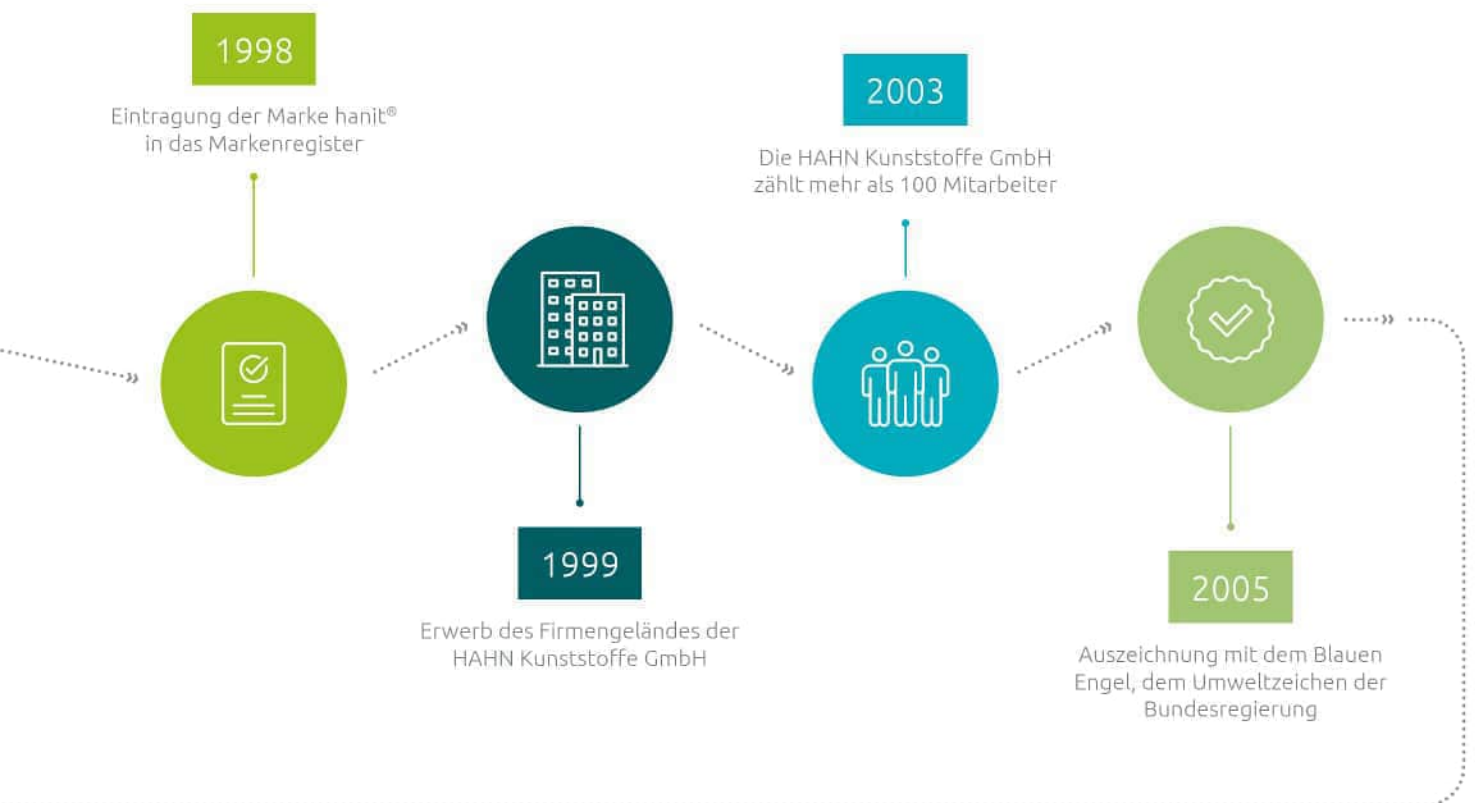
1998

Eintragung der Marke hanit®
in das Markenregister

1999

Erwerb des Firmengeländes der
HAHN Kunststoffe GmbH

2003

Die HAHN Kunststoffe GmbH
zählt mehr als 100 Mitarbeiter

2005

Auszeichnung mit dem Blauen
Engel, dem Umweltzeichen der
Bundesregierung